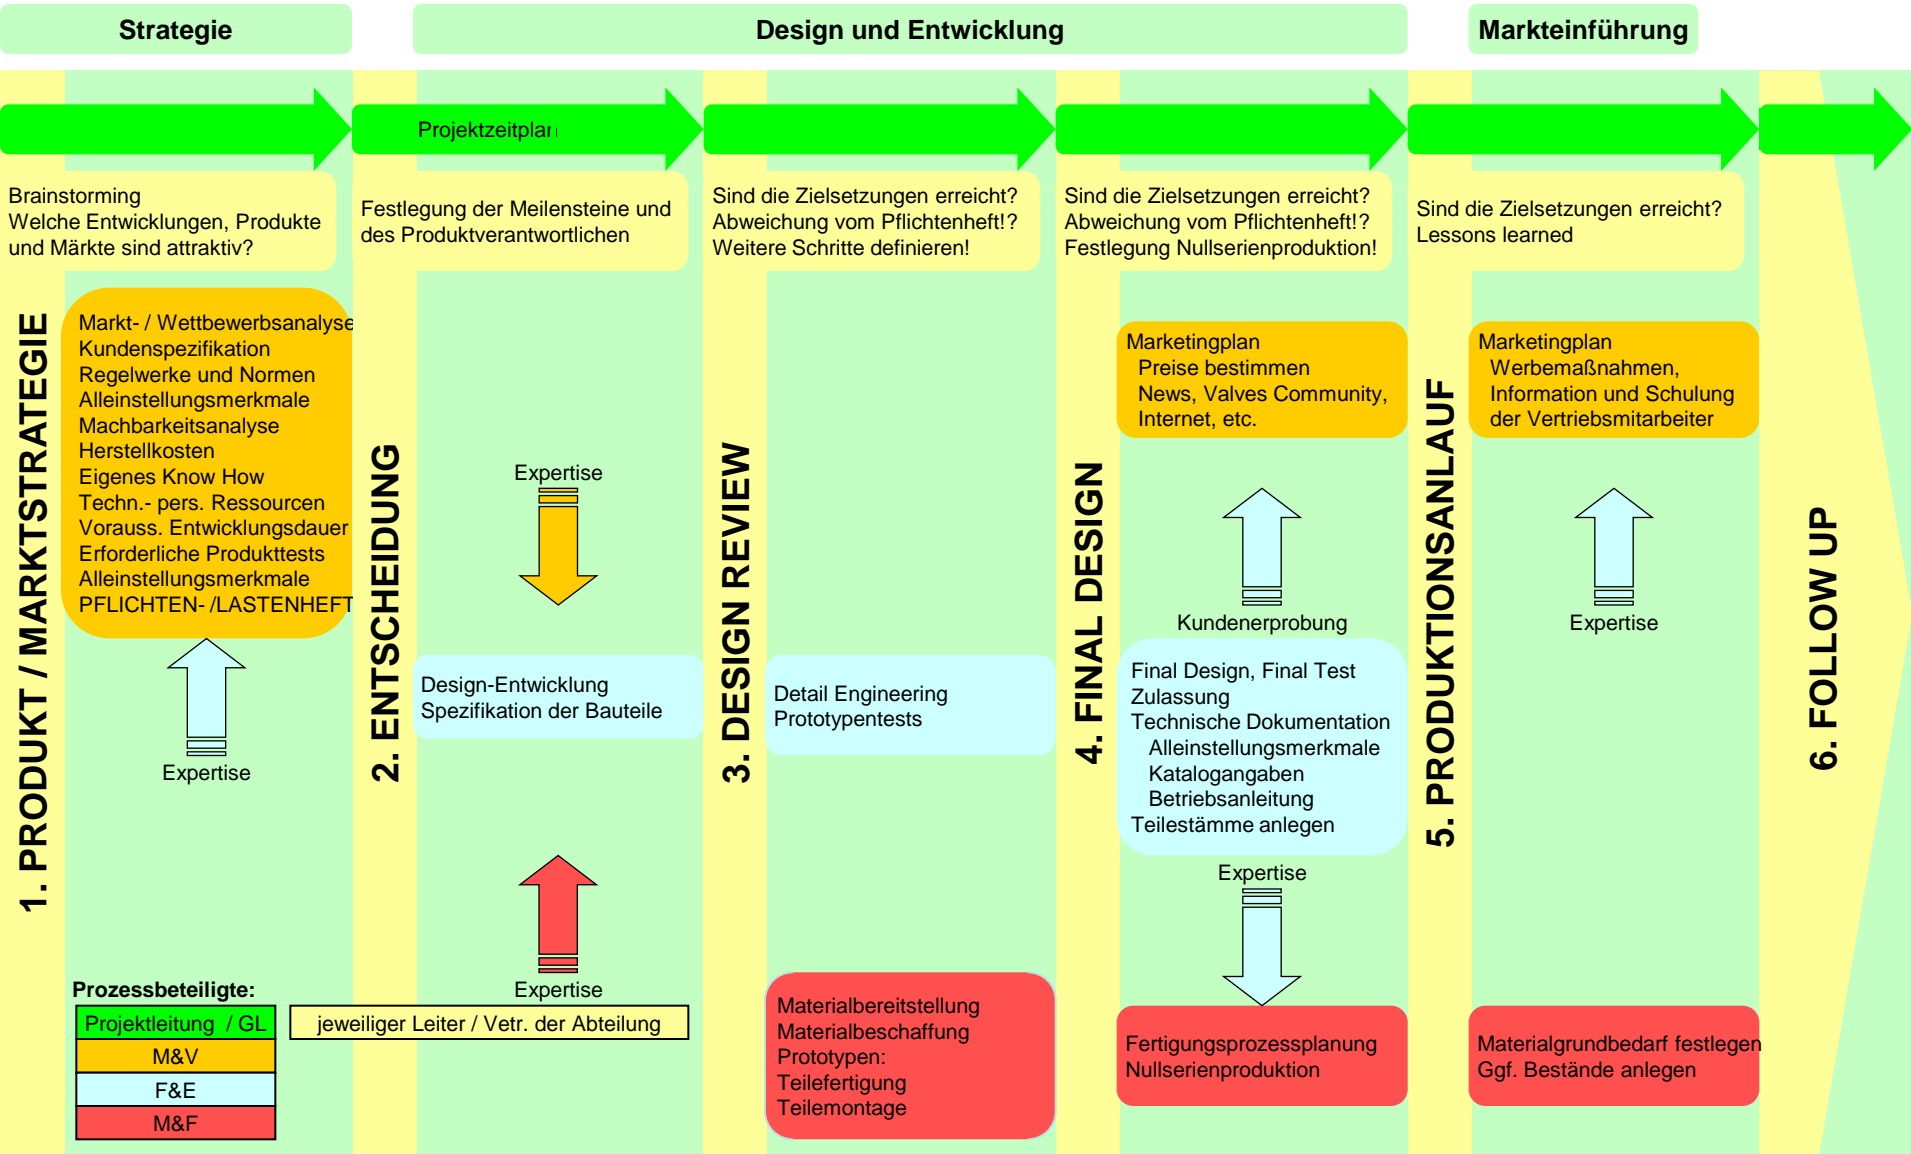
Strategie

Design und Entwicklung

Markteinführung

Projektzeitplan

Brainstorming
Welche Entwicklungen, Produkte und Märkte sind attraktiv?

Festlegung der Meilensteine und des Produktverantwortlichen

Sind die Zielsetzungen erreicht?
Abweichung vom Pflichtenheft!?
Weitere Schritte definieren!

Sind die Zielsetzungen erreicht?
Abweichung vom Pflichtenheft!?
Festlegung Nullserienproduktion!

Sind die Zielsetzungen erreicht?
Lessons learned

1. PRODUKT / MARKTSTRATEGIE

Markt- / Wettbewerbsanalyse
Kundenspezifikation
Regelwerke und Normen
Alleinstellungsmerkmale
Machbarkeitsanalyse
Herstellkosten
Eigenes Know How
Techn.- pers. Ressourcen
Vorauss. Entwicklungsdauer
Erforderliche Produkttests
Alleinstellungsmerkmale
PFLICHTEN- /LASTENHEFT

Expertise

2. ENTSCHEIDUNG

Expertise

Design-Entwicklung
Spezifikation der Bauteile

Expertise

3. DESIGN REVIEW

Detail Engineering
Prototypentests

Materialbereitstellung
Materialbeschaffung
Prototypen:
Teilefertigung
Teilemontage

4. FINAL DESIGN

Marketingplan
Preise bestimmen
News, Valves Community, Internet, etc.

Kundenerprobung

Final Design, Final Test
Zulassung
Technische Dokumentation
Alleinstellungsmerkmale
Katalogangaben
Betriebsanleitung
Teilestämme anlegen

Expertise

Fertigungsprozessplanung
Nullserienproduktion

5. PRODUKTIONSANLAUF

Marketingplan
Werbemaßnahmen,
Information und Schulung der Vertriebsmitarbeiter

Expertise

Materialgrundbedarf festlegen
Ggf. Bestände anlegen

6. FOLLOW UP

Prozessbeteiligte:

| Projektleitung / GL |
|---|
| M&V |
| F&E |
| M&F |

jeweiliger Leiter / Vetr. der Abteilung